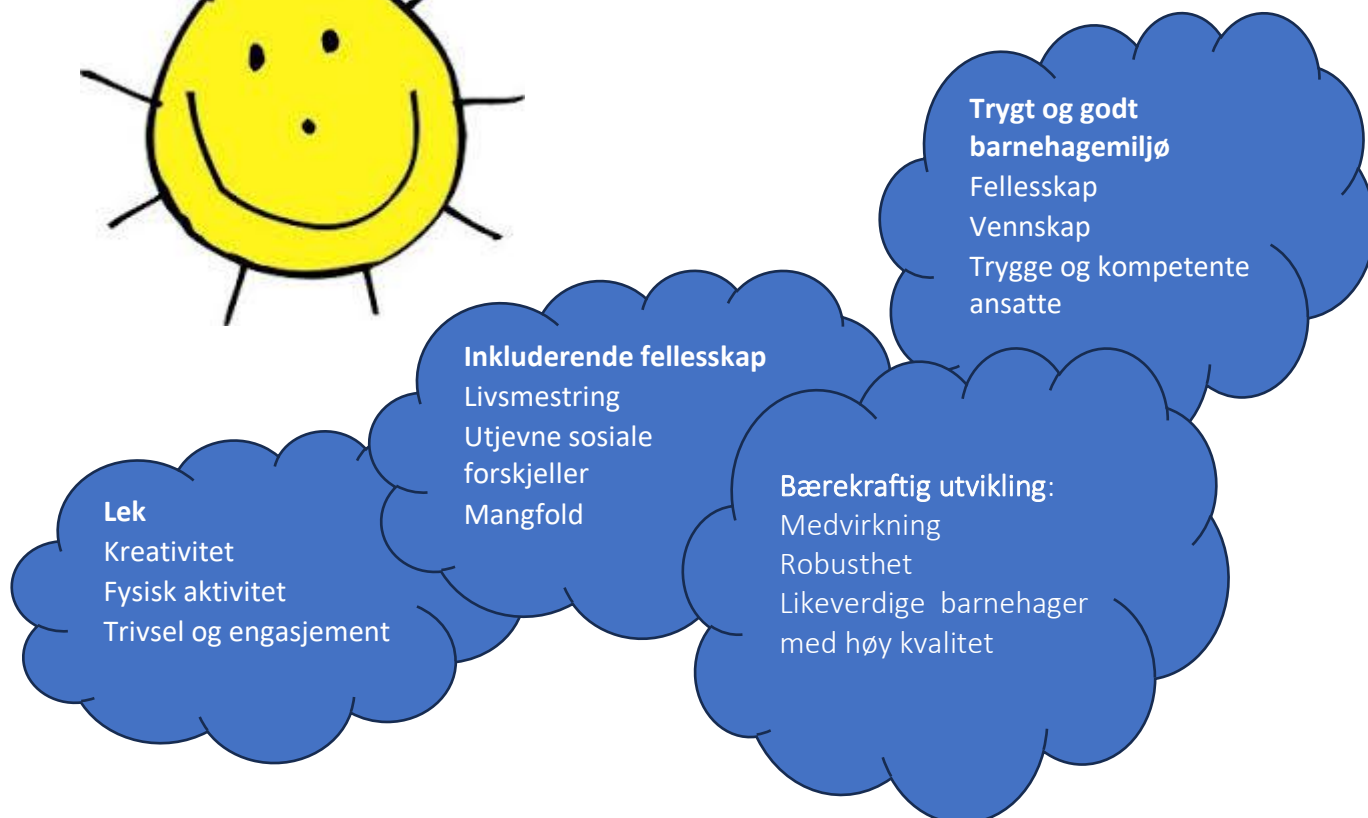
Trygt og godt barnehagemiljø
Fellesskap
Vennskap
Trygge og kompetente ansatte

Inkluderende fellesskap
Livsmestring
Utjevne sosiale forskjeller
Mangfold

Lek
Kreativitet
Fysisk aktivitet
Trivsel og engasjement

Bærekraftig utvikling:
Medvirkning
Robusthet
Likeverdige barnehager med høy kvalitet